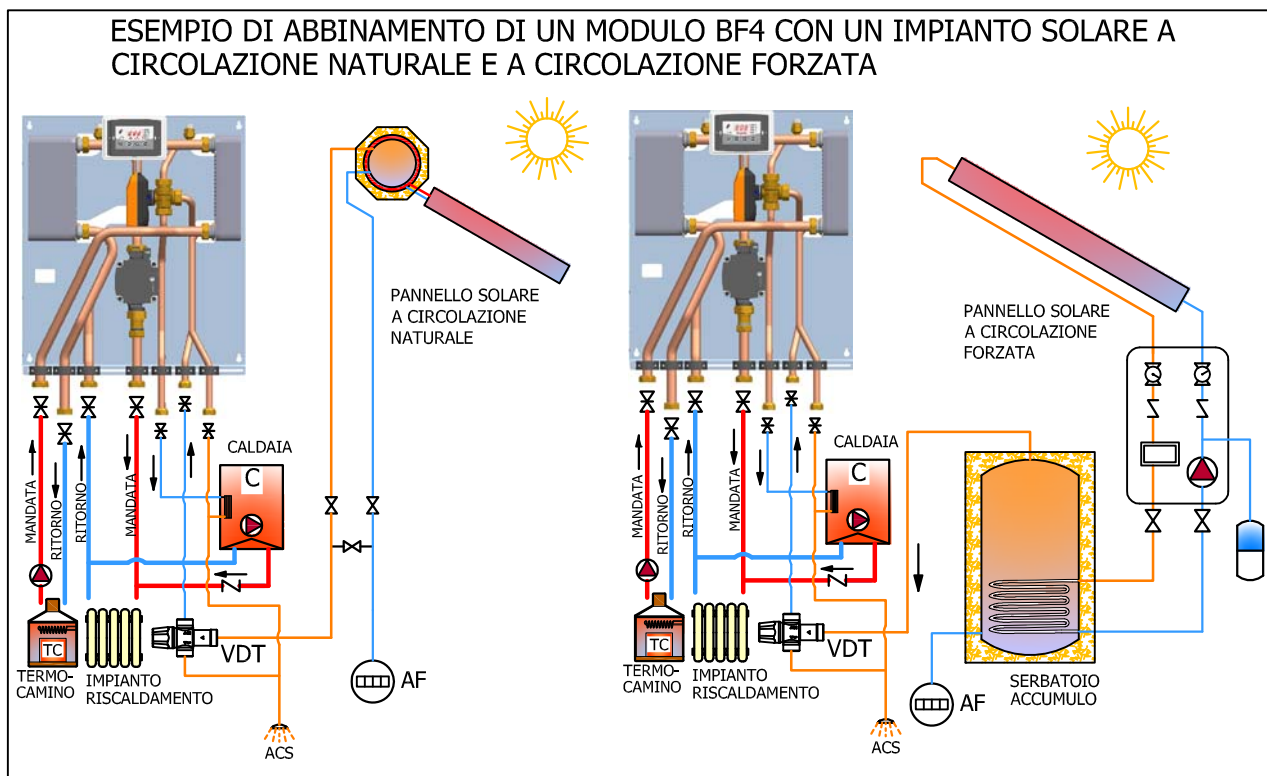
ESEMPIO DI ABBINAMENTO DI UN MODULO BF4 CON UN IMPIANTO SOLARE A CIRCOLAZIONE NATURALE E A CIRCOLAZIONE FORZATA

PANNELLO SOLARE A CIRCOLAZIONE NATURALE

CALDAIA

C

MANDATA

RITORNO

RITORNO

MANDATA

TC

TERMO-CAMINO

IMPIANTO RISCALDAMENTO

VDT

ACS

AF

PANNELLO SOLARE A CIRCOLAZIONE FORZATA

CALDAIA

C

MANDATA

RITORNO

RITORNO

MANDATA

TC

TERMO-CAMINO

IMPIANTO RISCALDAMENTO

VDT

ACS

AF

SERBATOIO ACCUMULO